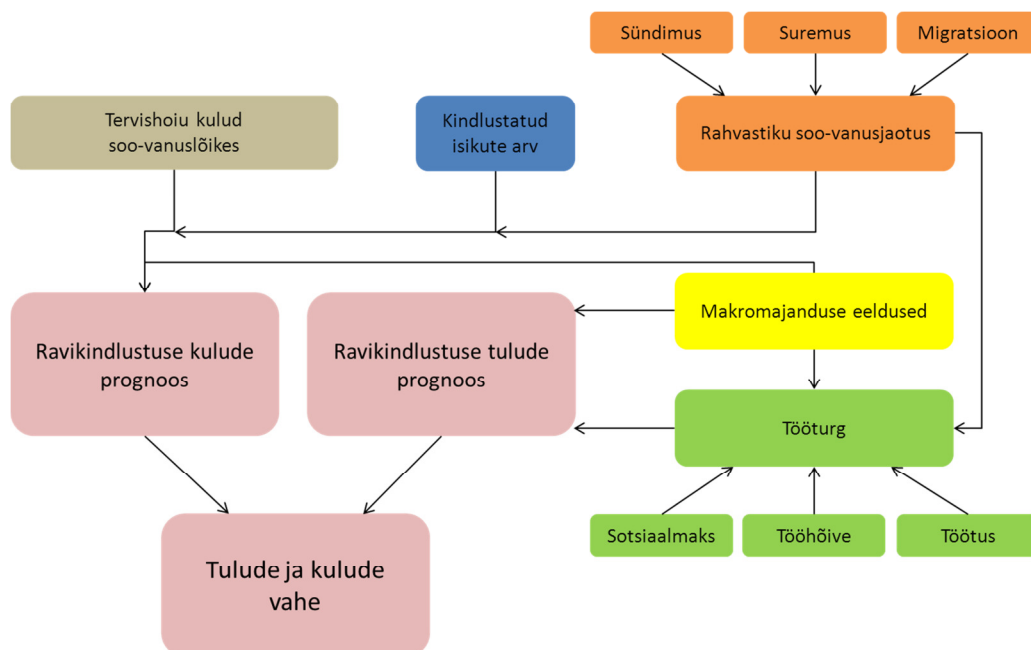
Sündimus

Suremus

Migratsioon

Tervishoiu kulud soo-vanuslõikes

Kindlustatud isikute arv

Rahvastiku soo-vanusjaotus

Ravikindlustuse kulude prognoos

Ravikindlustuse tulude prognoos

Makromajanduse eeldused

Tööturg

Tulude ja kulude vahe

Sotsiaalmaks

Tööhõive

Töötus